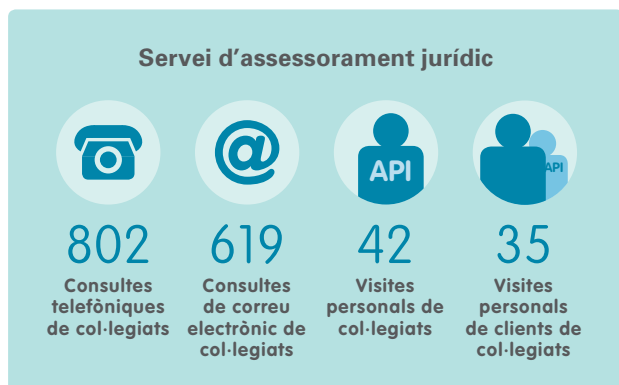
Servei d’assessorament jurídic

@

API

API

802
Consultes telefòniques de col·legiats

619
Consultes de correu electrònic de col·legiats

42
Visites personals de col·legiats

35
Visites personals de clients de col·legiats